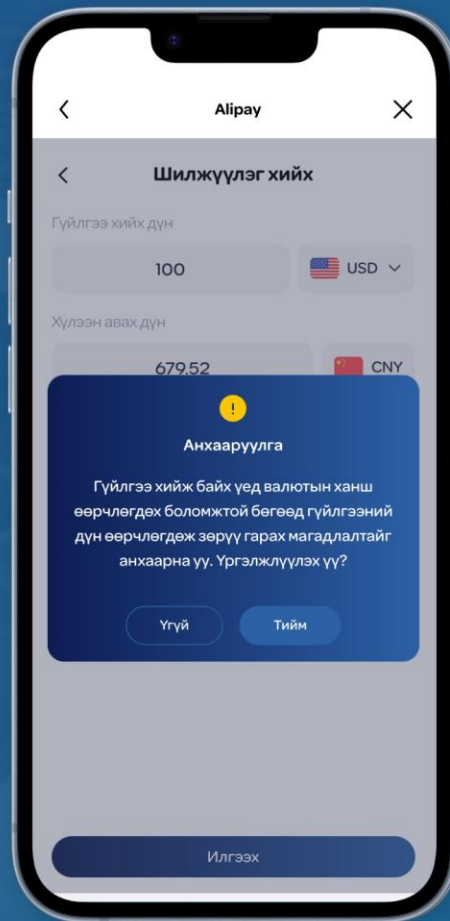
Alipay

Шилжүүлэг хийх

Гүйлгээ хийх дүн

100

USD

Хүлээн авах дүн

679.52

CNY

!

Анхааруулга

Гүйлгээ хийж байх үед валютын ханш өөрчлөгдөх боломжтой бөгөөд гүйлгээний дүн өөрчлөгдөж зөрүү гарах магадлалтайг анхаарна уу. Үргэлжлүүлэх үү?

Үгүй

Тийм

Илгээх